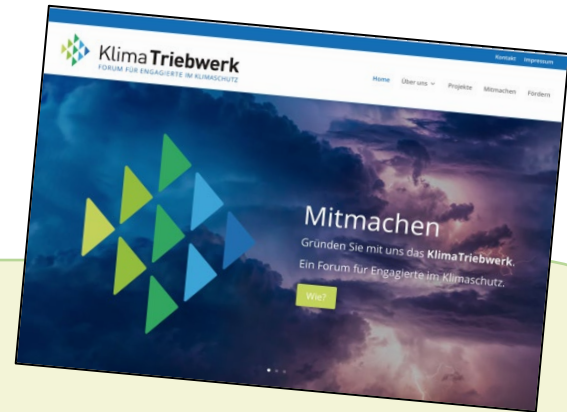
Kontakt Impressum

Klima Triebwerk
FORUM FÜR ENGAGIERTE IM KLIMASCHUTZ

Home Über uns Projekte Mitmachen Fördern

Mitmachen
Gründen Sie mit uns das KlimaTriebwerk.
Ein Forum für Engagierte im Klimaschutz.

Wie?